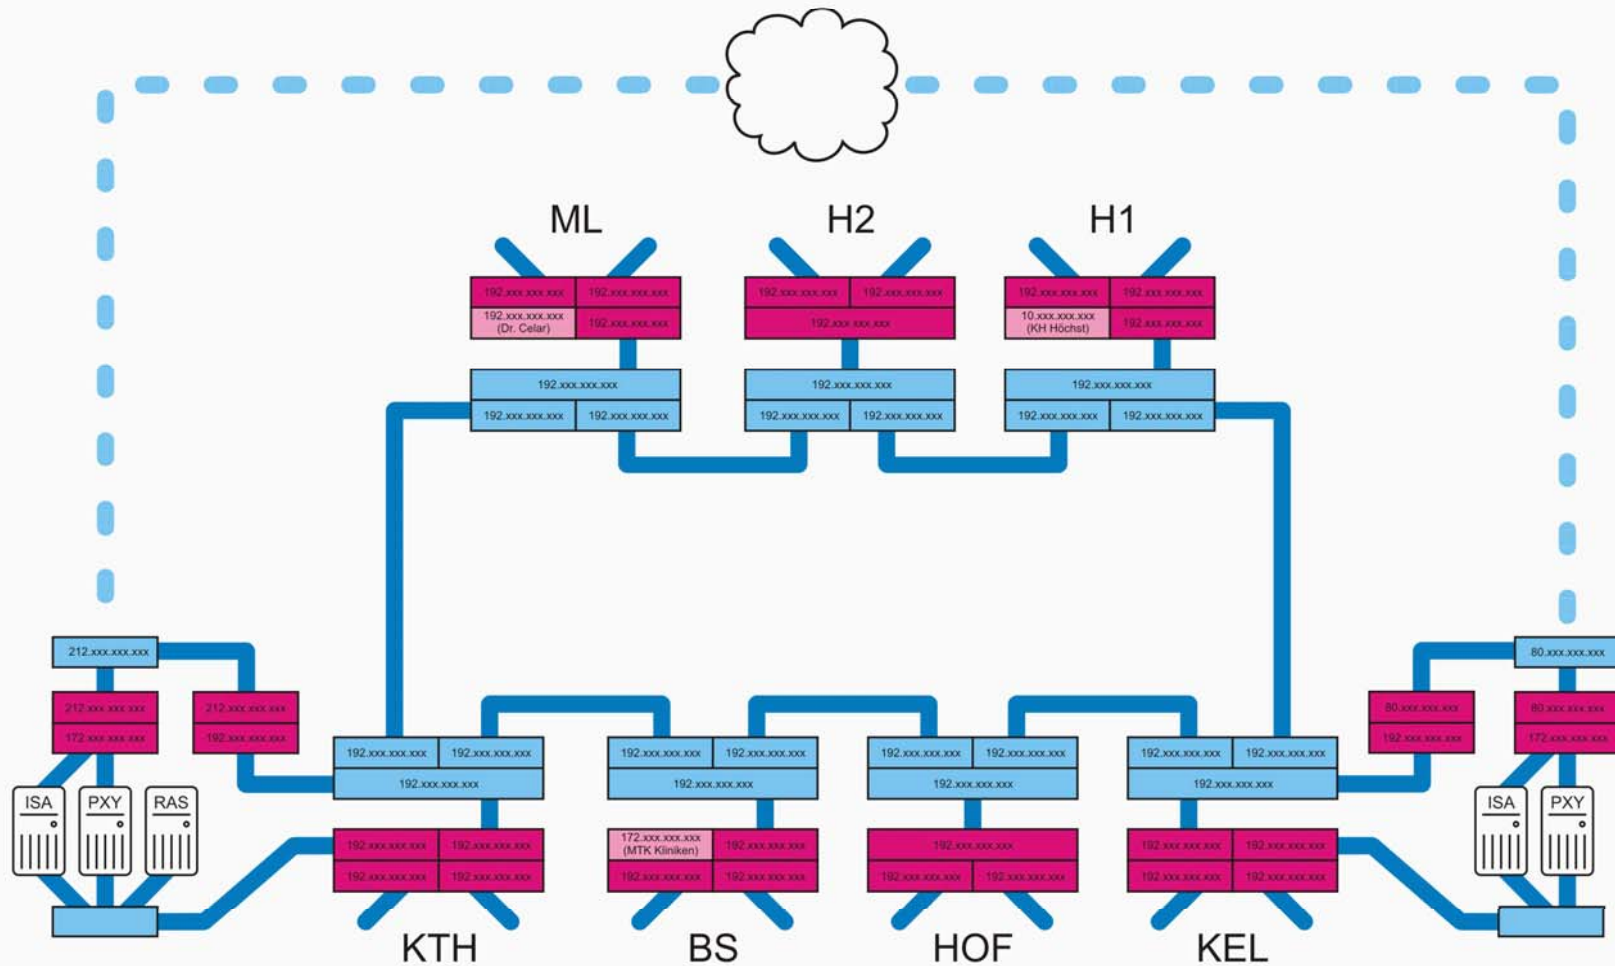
ML
192.xxx.xxx.xxx
192.xxx.xxx.xxx
192.xxx.xxx.xxx (Dr. Celar)
192.xxx.xxx.xxx
192.xxx.xxx.xxx
192.xxx.xxx.xxx
192.xxx.xxx.xxx

H2
192.xxx.xxx.xxx
192.xxx.xxx.xxx
192.xxx.xxx.xxx
192.xxx.xxx.xxx
192.xxx.xxx.xxx
192.xxx.xxx.xxx

H1
192.xxx.xxx.xxx
192.xxx.xxx.xxx
10.xxx.xxx.xxx (KH Höchst)
192.xxx.xxx.xxx
192.xxx.xxx.xxx
192.xxx.xxx.xxx
192.xxx.xxx.xxx

212.xxx.xxx.xxx
212.xxx.xxx.xxx
172.xxx.xxx.xxx
212.xxx.xxx.xxx
192.xxx.xxx.xxx
ISA
PXY
RAS

192.xxx.xxx.xxx
192.xxx.xxx.xxx
192.xxx.xxx.xxx
192.xxx.xxx.xxx
192.xxx.xxx.xxx
192.xxx.xxx.xxx
192.xxx.xxx.xxx
KTH

192.xxx.xxx.xxx
192.xxx.xxx.xxx
192.xxx.xxx.xxx
172.xxx.xxx.xxx (MTK Kliniken)
192.xxx.xxx.xxx
192.xxx.xxx.xxx
192.xxx.xxx.xxx
BS

192.xxx.xxx.xxx
192.xxx.xxx.xxx
192.xxx.xxx.xxx
192.xxx.xxx.xxx
192.xxx.xxx.xxx
192.xxx.xxx.xxx
HOF

192.xxx.xxx.xxx
192.xxx.xxx.xxx
192.xxx.xxx.xxx
192.xxx.xxx.xxx
192.xxx.xxx.xxx
192.xxx.xxx.xxx
192.xxx.xxx.xxx
KEL

80.xxx.xxx.xxx
80.xxx.xxx.xxx
192.xxx.xxx.xxx
80.xxx.xxx.xxx
172.xxx.xxx.xxx
ISA
PXY